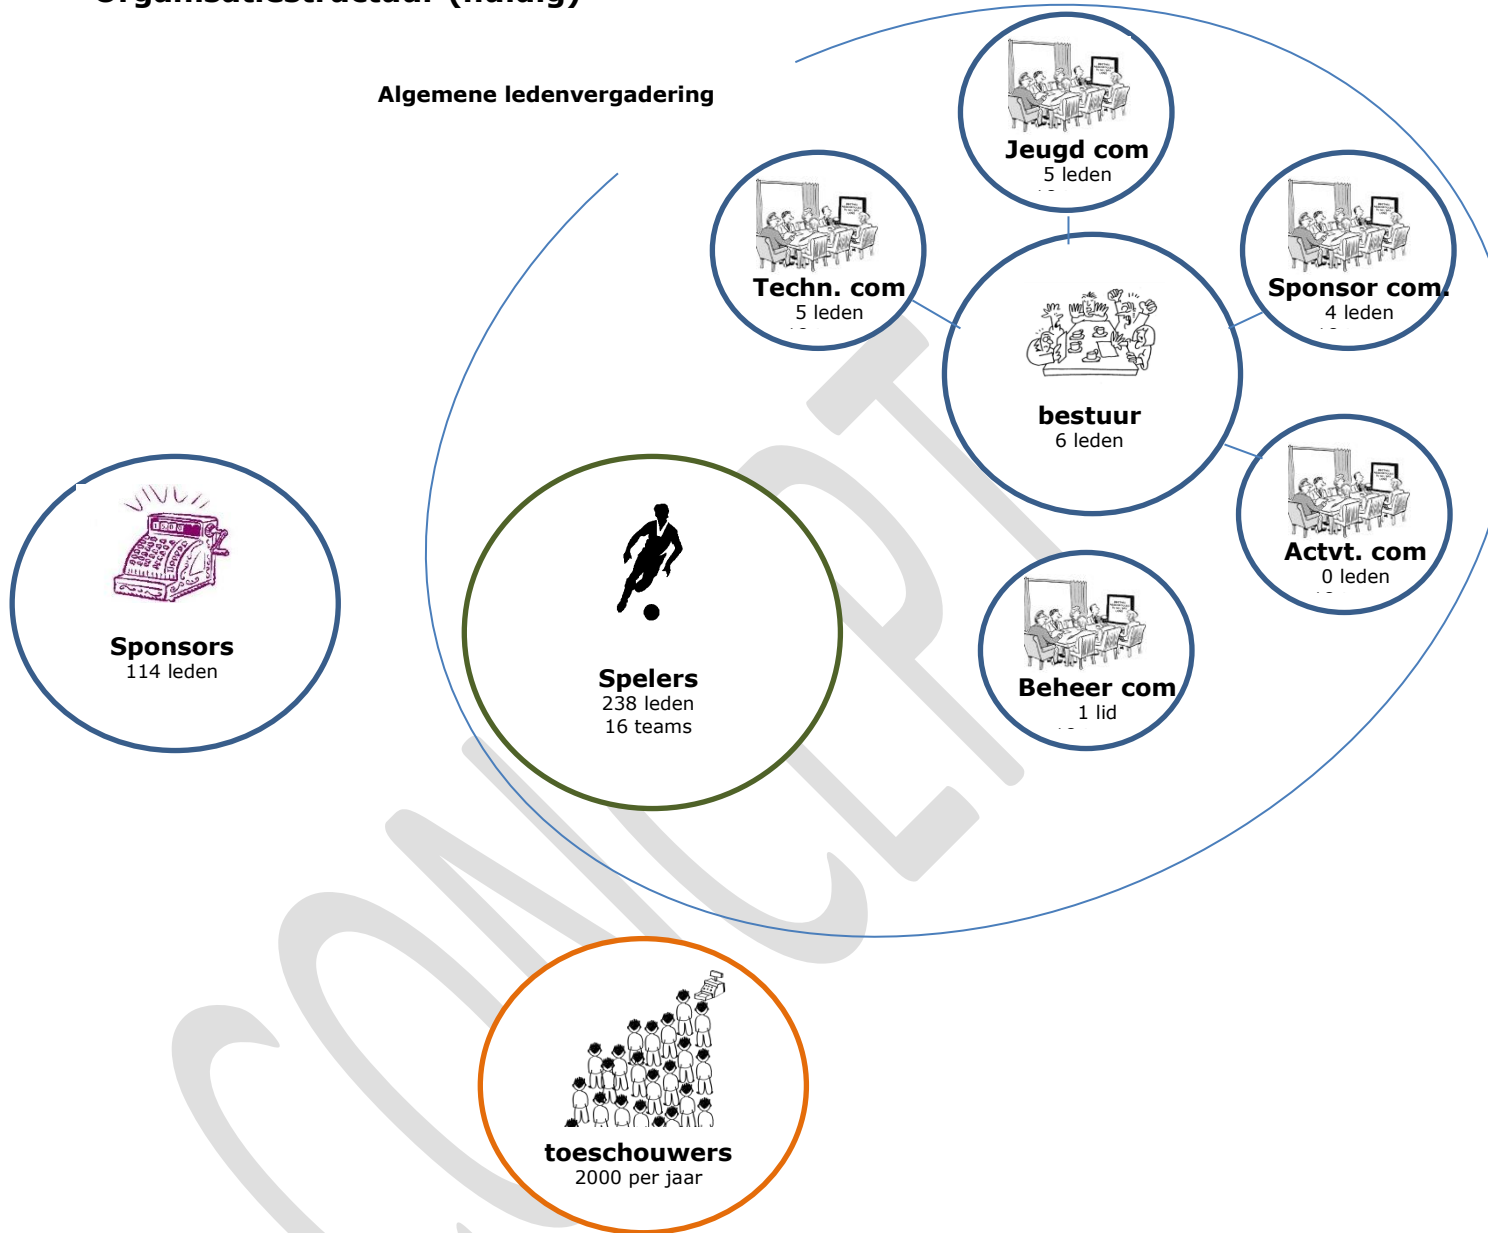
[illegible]

Algemene ledenvergadering

Jeugd com
5 leden

Techn. com
5 leden

Sponsor com.
4 leden

bestuur
6 leden

Actvt. com
0 leden

Sponsors
114 leden

Spelers
238 leden
16 teams

Beheer com
1 lid

toeschouwers
2000 per jaar

CONCEPT